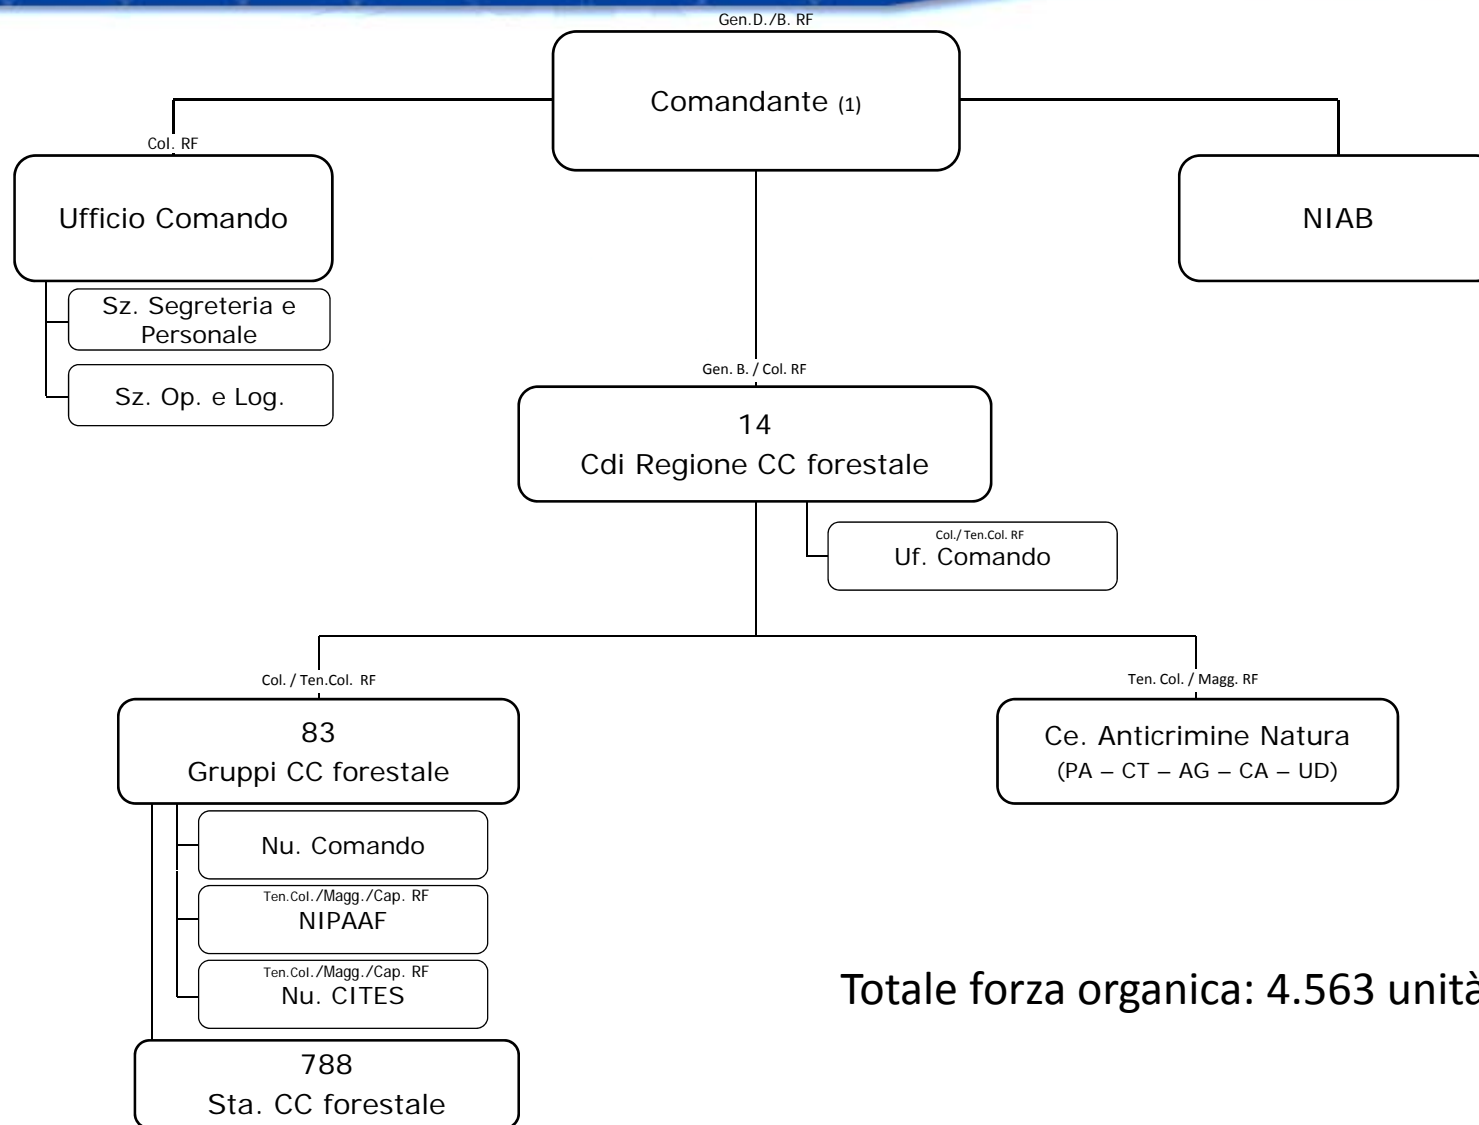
Gen.D./B. RF

Comandante (1)

Col. RF

Ufficio Comando

Sz. Segreteria e Personale

Sz. Op. e Log.

NIAB

Gen. B. / Col. RF

14
Cdi Regione CC forestale

Col./ Ten.Col. RF
Uf. Comando

Col. / Ten.Col. RF

83
Gruppi CC forestale

Nu. Comando

Ten.Col./Magg./Cap. RF
NIPAAF

Ten.Col./Magg./Cap. RF
Nu. CITES

788
Sta. CC forestale

Ten. Col. / Magg. RF

Ce. Anticrimine Natura
(PA – CT – AG – CA – UD)

Totale forza organica: 4.563 unità